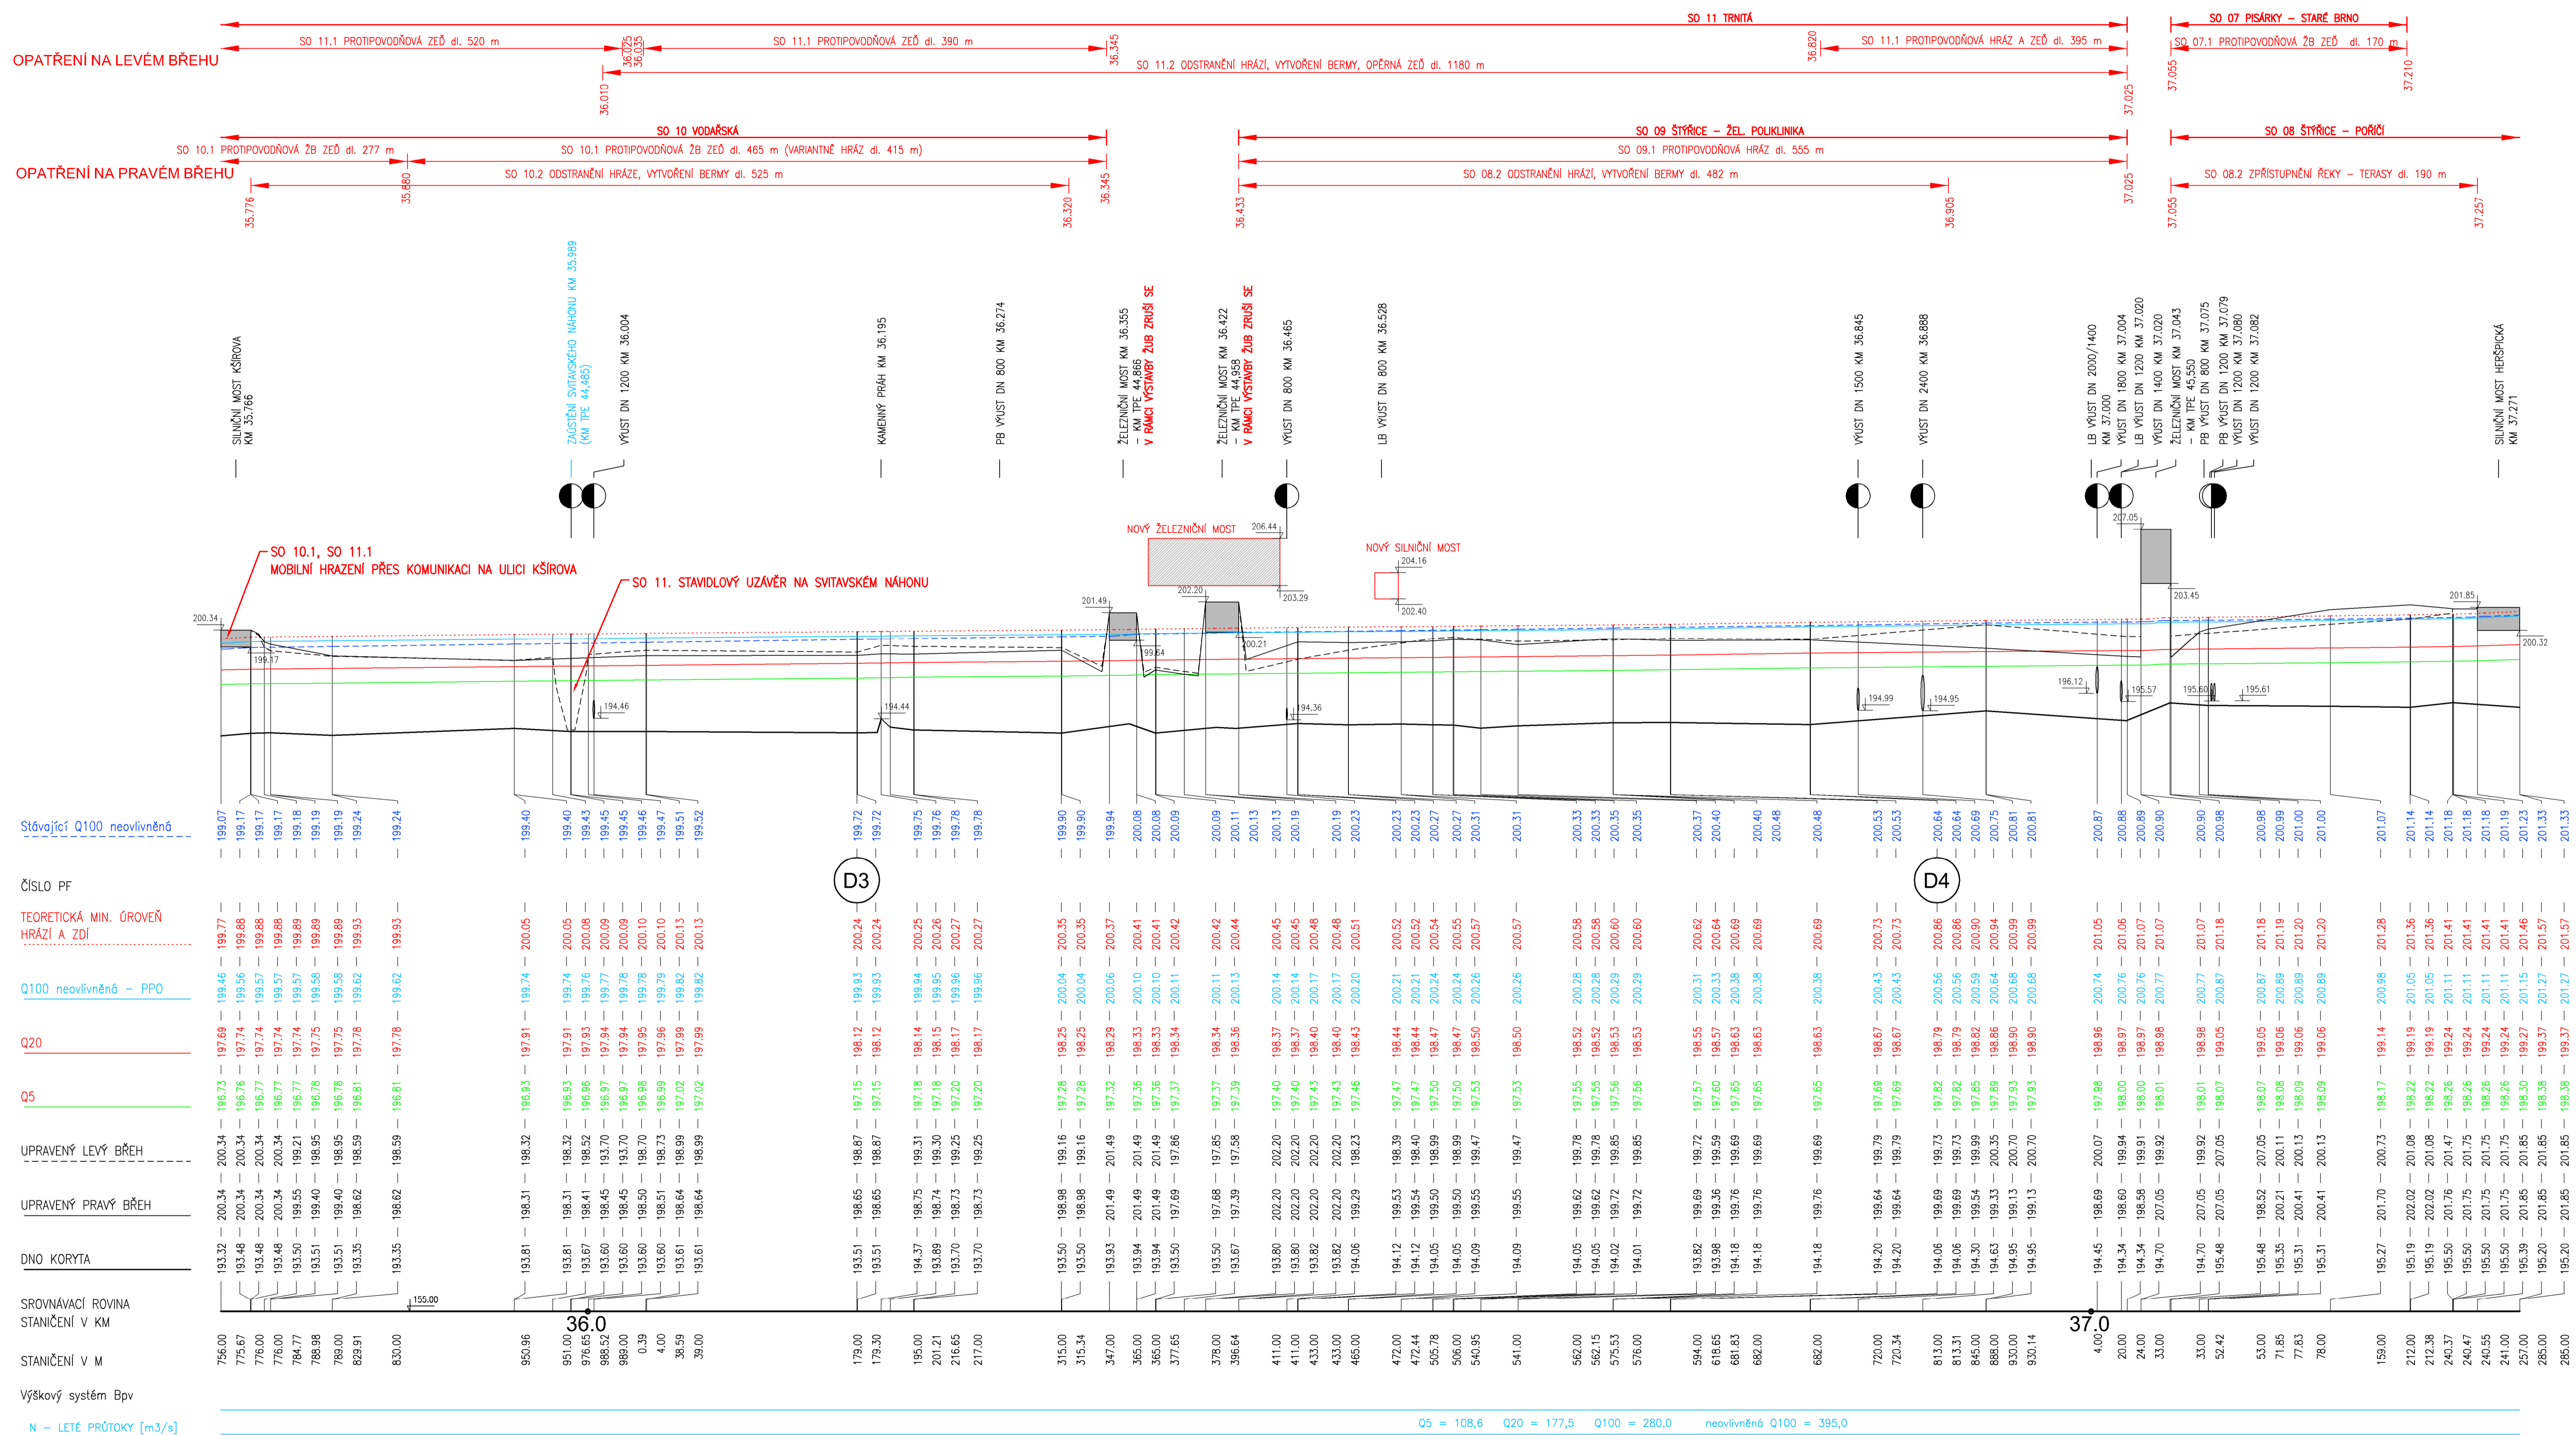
SO 11 TRNITÁ
SO 07 PISÁRKY – STARÉ BRNO

OPATŘENÍ NA LEVÉM BŘEHU
SO 11.1 PROTIPOVODŇOVÁ ZEĎ dl. 520 m
36.025
36.035
SO 11.1 PROTIPOVODŇOVÁ ZEĎ dl. 390 m
36.345
36.820
SO 11.1 PROTIPOVODŇOVÁ HRÁZ A ZEĎ dl. 395 m
SO 07.1 PROTIPOVODŇOVÁ ŽB ZEĎ dl. 170 m
36.010
SO 11.2 ODSTRANĚNÍ HRÁZÍ, VYTVOŘENÍ BERMY, OPĚRNÁ ZEĎ dl. 1180 m
37.025
37.055
37.210

SO 10 VODAŘSKÁ
SO 09 ŠTÝŘICE – ŽEL. POLIKLINIKA
SO 08 ŠTÝŘICE – POŘÍČÍ

OPATŘENÍ NA PRAVÉM BŘEHU
SO 10.1 PROTIPOVODŇOVÁ ŽB ZEĎ dl. 277 m
SO 10.1 PROTIPOVODŇOVÁ ŽB ZEĎ dl. 465 m (VARIANTNĚ HRÁZ dl. 415 m)
SO 09.1 PROTIPOVODŇOVÁ HRÁZ dl. 555 m
SO 10.2 ODSTRANĚNÍ HRÁZE, VYTVOŘENÍ BERMY dl. 525 m
SO 08.2 ODSTRANĚNÍ HRÁZÍ, VYTVOŘENÍ BERMY dl. 482 m
SO 08.2 ZPŘÍSTUPNĚNÍ ŘEKY – TERASY dl. 190 m
35.776
35.880
36.320
36.345
36.433
36.905
37.025
37.055
37.257

SILNIČNÍ MOST KŠÍROVA KM 35.766
ZAÚSTĚNÍ SVITAVSKÉHO NÁHONU KM 35.989 (KM TPE 44,485)
VÝUST DN 1200 KM 36.004
KAMENNÝ PRÁH KM 36.195
PB VÝUST DN 800 KM 36.274
ŽELEZNIČNÍ MOST KM 36.355 – KM TPE 44,866
V RÁMCI VÝSTAVBY ŽUB ZRUŠÍ SE
ŽELEZNIČNÍ MOST KM 36.422 – KM TPE 44,958
V RÁMCI VÝSTAVBY ŽUB ZRUŠÍ SE
VÝUST DN 800 KM 36.465
LB VÝUST DN 800 KM 36.528
VÝUST DN 1500 KM 36.845
VÝUST DN 2400 KM 36.888
LB VÝUST DN 2000/1400 KM 37.000
VÝUST DN 1800 KM 37.004
LB VÝUST DN 1200 KM 37.020
VÝUST DN 1400 KM 37.020
ŽELEZNIČNÍ MOST KM 37.043 – KM TPE 45,550
PB VÝUST DN 800 KM 37.075
PB VÝUST DN 1200 KM 37.079
VÝUST DN 1200 KM 37.080
VÝUST DN 1200 KM 37.082
SILNIČNÍ MOST HERŠPICKÁ KM 37.271

NOVÝ ŽELEZNIČNÍ MOST
206.44
203.29
NOVÝ SILNIČNÍ MOST
204.16
202.40
207.05
203.45
SO 10.1, SO 11.1
MOBILNÍ HRAZENÍ PŘES KOMUNIKACI NA ULICI KŠÍROVA
SO 11. STAVIDLOVÝ UZÁVĚR NA SVITAVSKÉM NÁHONU
200.34
199.17
201.49
202.20
199.64
200.21
201.85
200.32
194.46
194.44
194.36
194.99
194.95
196.12
195.57
195.60
195.61

Stávající Q100 neovlivněná
ČÍSLO PF
D3
D4
TEORETICKÁ MIN. ÚROVEŇ HRÁZÍ A ZDÍ
Q100 neovlivněná – PPO
Q20
Q5
UPRAVENÝ LEVÝ BŘEH
UPRAVENÝ PRAVÝ BŘEH
DNO KORYTA
SROVNÁVACÍ ROVINA
155.00
STANIČENÍ V KM
36.0
37.0
STANIČENÍ V M
Výškový systém Bpv
N – LETÉ PRŮTOKY [m3/s]
Q5 = 108,6 Q20 = 177,5 Q100 = 280,0 neovlivněná Q100 = 395,0

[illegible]